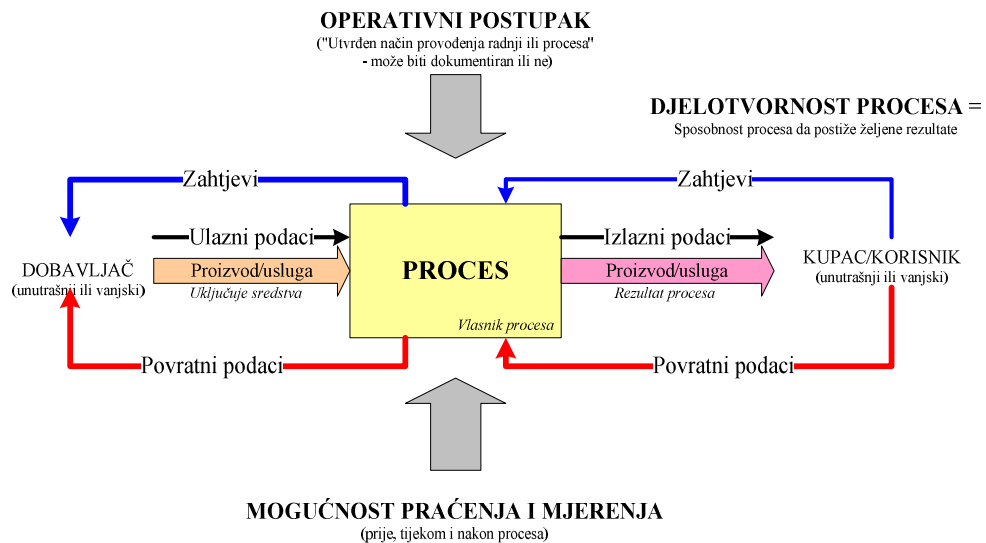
OPERATIVNI POSTUPAK
("Utvrđen način provođenja radnji ili procesa" - može biti dokumentiran ili ne)

DJELOTVORNOST PROCESA =
Sposobnost procesa da postiže željene rezultate

Zahtjevi

Zahtjevi

Ulazni podaci

Izlazni podaci

DOBAVLJAČ
(unutrašnji ili vanjski)

Proizvod/usluga
Uključuje sredstva

PROCES

Vlasnik procesa

Proizvod/usluga
Rezultat procesa

KUPAC/KORISNIK
(unutrašnji ili vanjski)

Povratni podaci

Povratni podaci

MOGUĆNOST PRAĆENJA I MJERENJA
(prije, tijekom i nakon procesa)